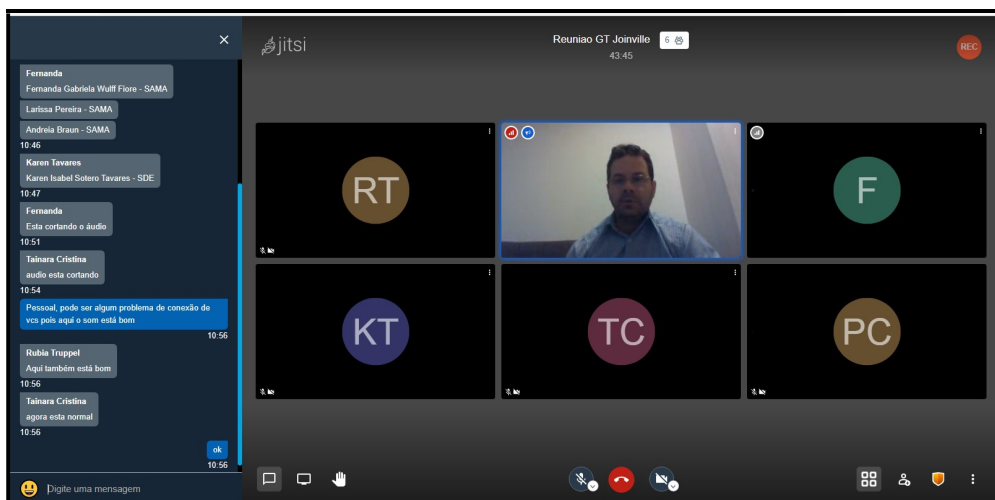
×

Fernanda
Fernanda Gabriela Wulff Fiore - SAMA

Larissa Pereira - SAMA

Andreia Braun - SAMA
10:46

Karen Tavares
Karen Isabel Sotero Tavares - SDE
10:47

Fernanda
Esta cortando o áudio
10:51

Tainara Cristina
audio esta cortando
10:54

Pessoal, pode ser algum problema de conexão de vcs pois aqui o som está bom
10:56

Rubia Truppel
Aqui também está bom
10:56

Tainara Cristina
agora esta normal
10:56

ok
10:56

Digite uma mensagem

jitsi

Reuniao GT Joinville 6

43:45

REC

RT

F

KT

TC

PC